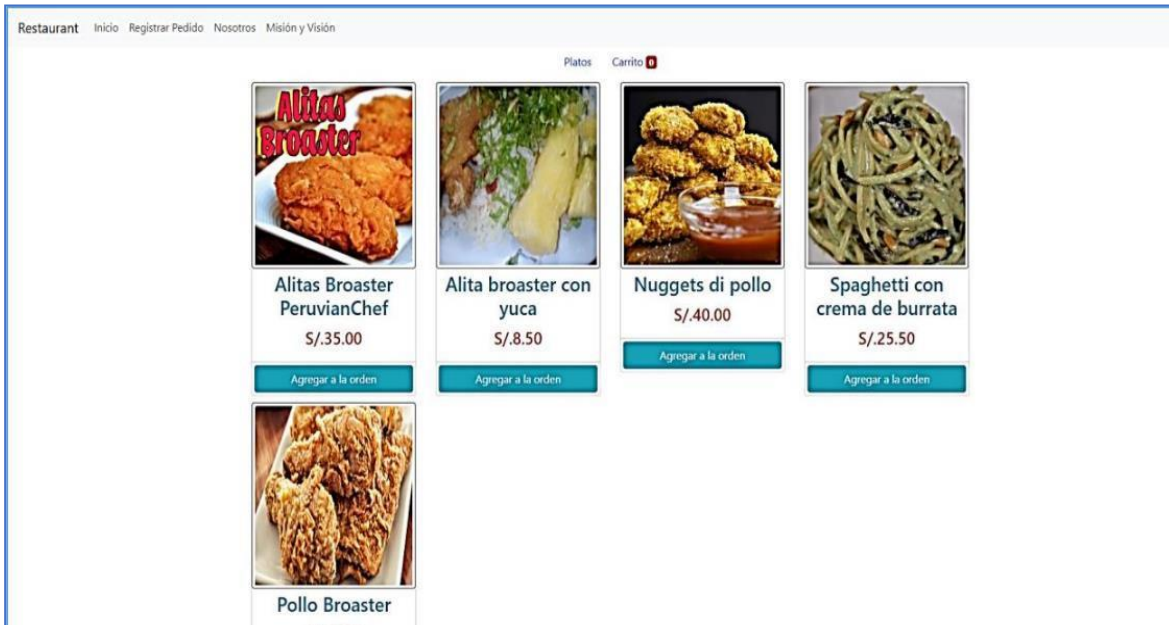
Restaurant Inicio Registrar Pedido Nosotros Misión y Visión

Platos Carrito 0

Alitas Broaster

Alitas Broaster PeruvianChef

S/.35.00

Agregar a la orden

Alita broaster con yuca

S/.8.50

Agregar a la orden

Nuggets di pollo

S/.40.00

Agregar a la orden

Spaghetti con crema de burrata

S/.25.50

Agregar a la orden

Pollo Broaster